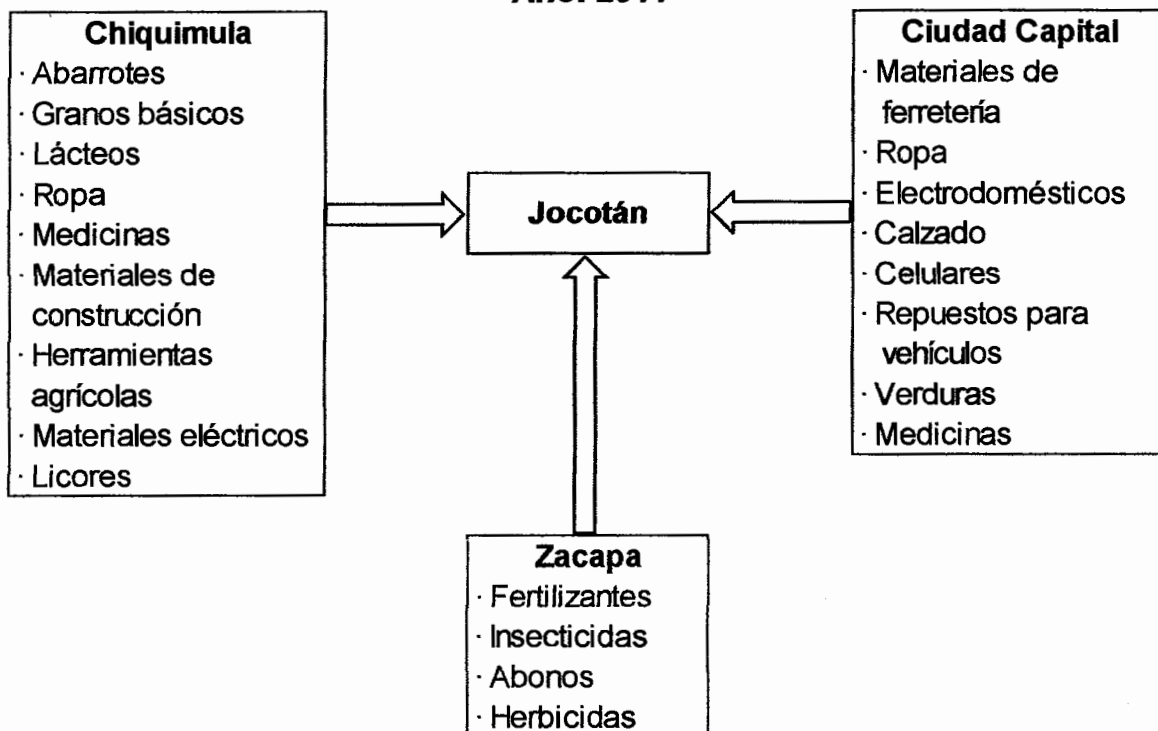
Año: 2011

Chiquimula
· Abarrotes
· Granos básicos
· Lácteos
· Ropa
· Medicinas
· Materiales de construcción
· Herramientas agrícolas
· Materiales eléctricos
· Licores

Jocotán

Ciudad Capital
· Materiales de ferretería
· Ropa
· Electrodomésticos
· Calzado
· Celulares
· Repuestos para vehículos
· Verduras
· Medicinas

Zacapa
· Fertilizantes
· Insecticidas
· Abonos
· Herbicidas